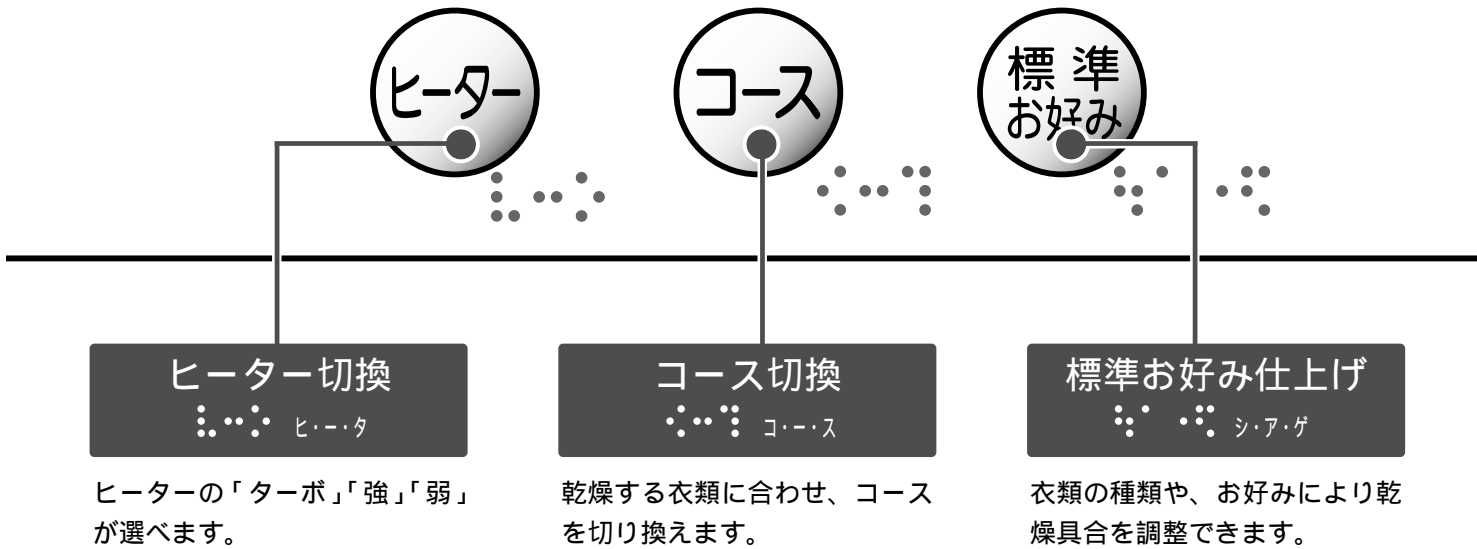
ヒーター

コース

標準
お好み

ヒーター切換
ヒ・ー・タ

コース切換
コ・ー・ス

標準お好み仕上げ
シ・ア・ゲ

ヒーターの「ターボ」「強」「弱」が選べます。

乾燥する衣類に合わせ、コースを切り換えます。

衣類の種類や、お好みにより乾燥具合を調整できます。